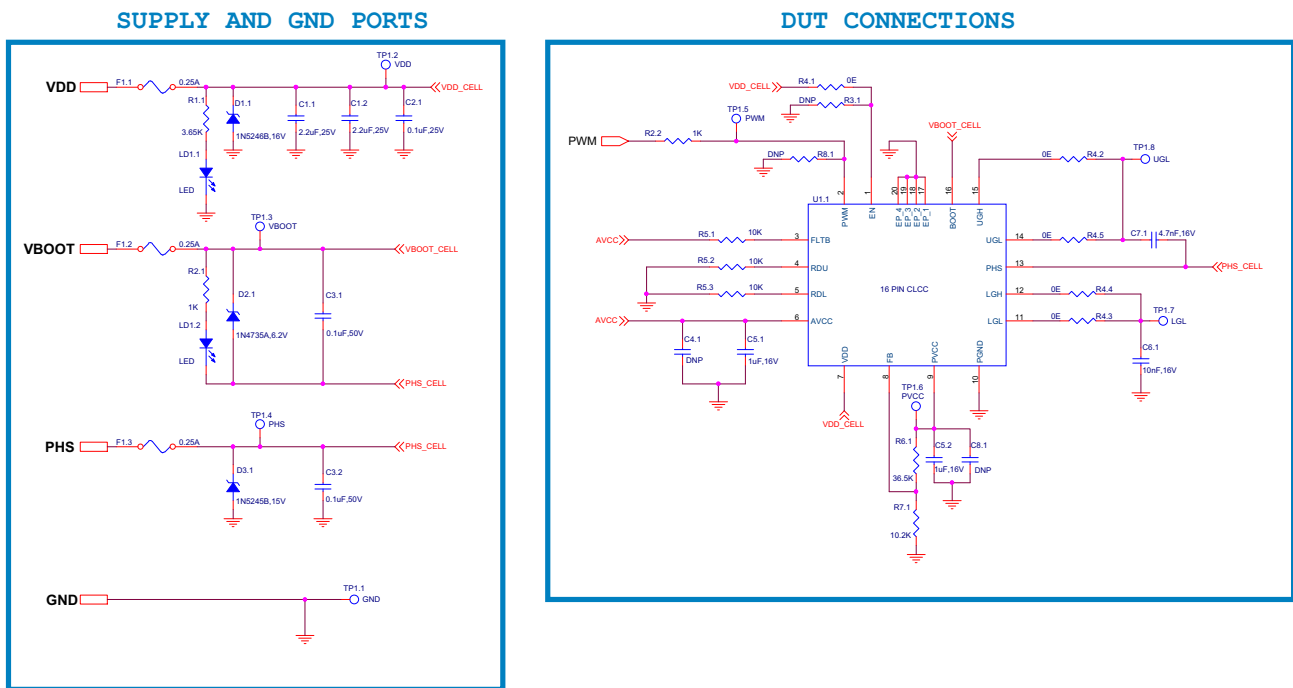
SUPPLY AND GND PORTS

VDD
F1.1
0.25A
TP1.2
VDD
VDD_CELL
R1.1
D1.1
C1.1
C1.2
C2.1
3.65K
1N5246B,16V
2.2uF,25V
2.2uF,25V
0.1uF,25V
LD1.1
LED

VBOOT
F1.2
0.25A
TP1.3
VBOOT
VBOOT_CELL
R2.1
1K
D2.1
C3.1
LD1.2
1N4735A,6.2V
0.1uF,50V
LED
PHS_CELL

PHS
F1.3
0.25A
TP1.4
PHS
PHS_CELL
D3.1
C3.2
1N5245B,15V
0.1uF,50V

GND
TP1.1
GND

DUT CONNECTIONS

VDD_CELL
R4.1
0E
DNP
R3.1
TP1.5
PWM
PWM
R2.2
1K
VBOOT_CELL
TP1.8
UGL
DNP
R8.1
0E
R4.2
U1.1
2
1
20
19
18
17
16
15
PWM
EN
EP_4
EP_3
EP_2
EP_1
BOOT
UGH
AVCC
R5.1
10K
3
FLTB
UGL
14
0E
R4.5
C7.1
4.7nF,16V
R5.2
10K
4
RDU
PHS
13
PHS_CELL
R5.3
10K
5
RDL
16 PIN CLCC
LGH
12
0E
R4.4
TP1.7
AVCC
6
AVCC
LGL
11
0E
R4.3
LGL
C4.1
C5.1
C6.1
DNP
1uF,16V
10nF,16V
VDD
FB
PVCC
PGND
7
8
9
10
TP1.6
PVCC
VDD_CELL
R6.1
C5.2
C8.1
36.5K
1uF,16V
DNP
R7.1
10.2K